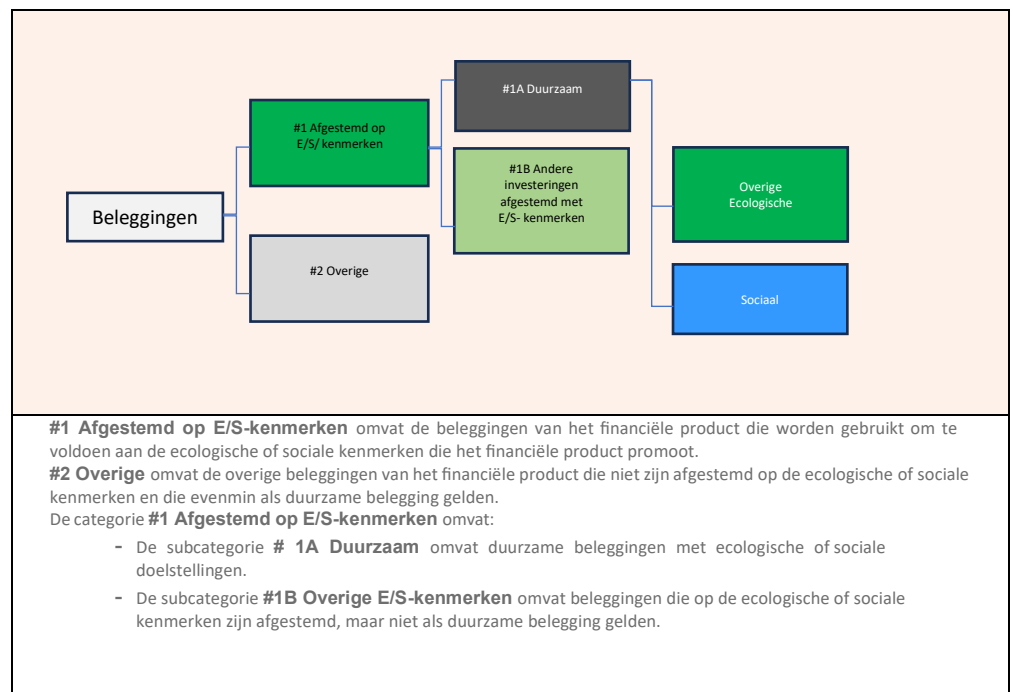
Beleggingen

#1 Afgestemd op E/S/ kenmerken

#2 Overige

#1A Duurzaam

#1B Andere investeringen afgestemd met E/S- kenmerken

Overige Ecologische

Sociaal

**#1 Afgestemd op E/S-kenmerken** omvat de beleggingen van het financiële product die worden gebruikt om te voldoen aan de ecologische of sociale kenmerken die het financiële product promoot.
**#2 Overige** omvat de overige beleggingen van het financiële product die niet zijn afgestemd op de ecologische of sociale kenmerken en die evenmin als duurzame belegging gelden.
De categorie **#1 Afgestemd op E/S-kenmerken** omvat:

- De subcategorie **# 1A Duurzaam** omvat duurzame beleggingen met ecologische of sociale doelstellingen.
- De subcategorie **#1B Overige E/S-kenmerken** omvat beleggingen die op de ecologische of sociale kenmerken zijn afgestemd, maar niet als duurzame belegging gelden.